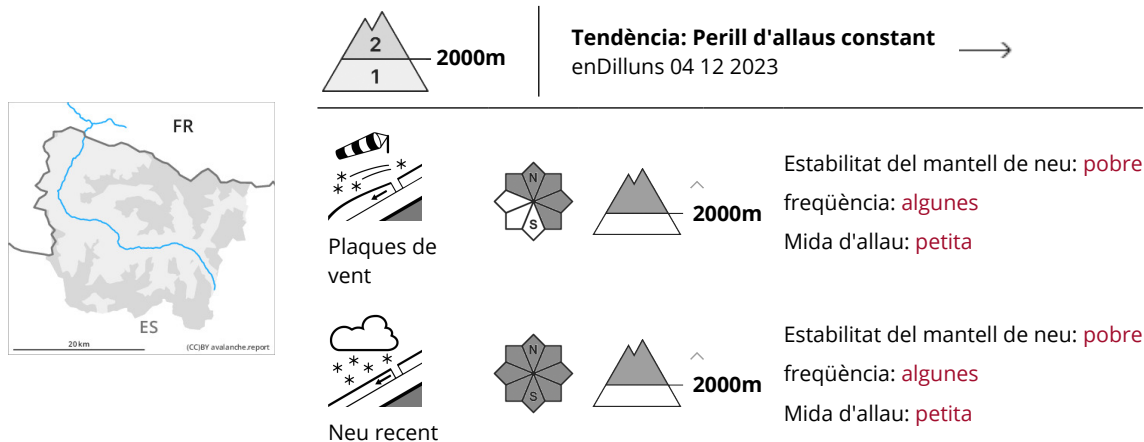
FR

ES

20 km

(CC)BY avalanche.report

2

1

2000m

Tendència: Perill d'allaus constant

enDilluns 04 12 2023

Plaques de vent

N

S

2000m

Estabilitat del mantell de neu: pobre

freqüència: algunes

Mida d'allau: petita

Neu recent

N

S

2000m

Estabilitat del mantell de neu: pobre

freqüència: algunes

Mida d'allau: petita